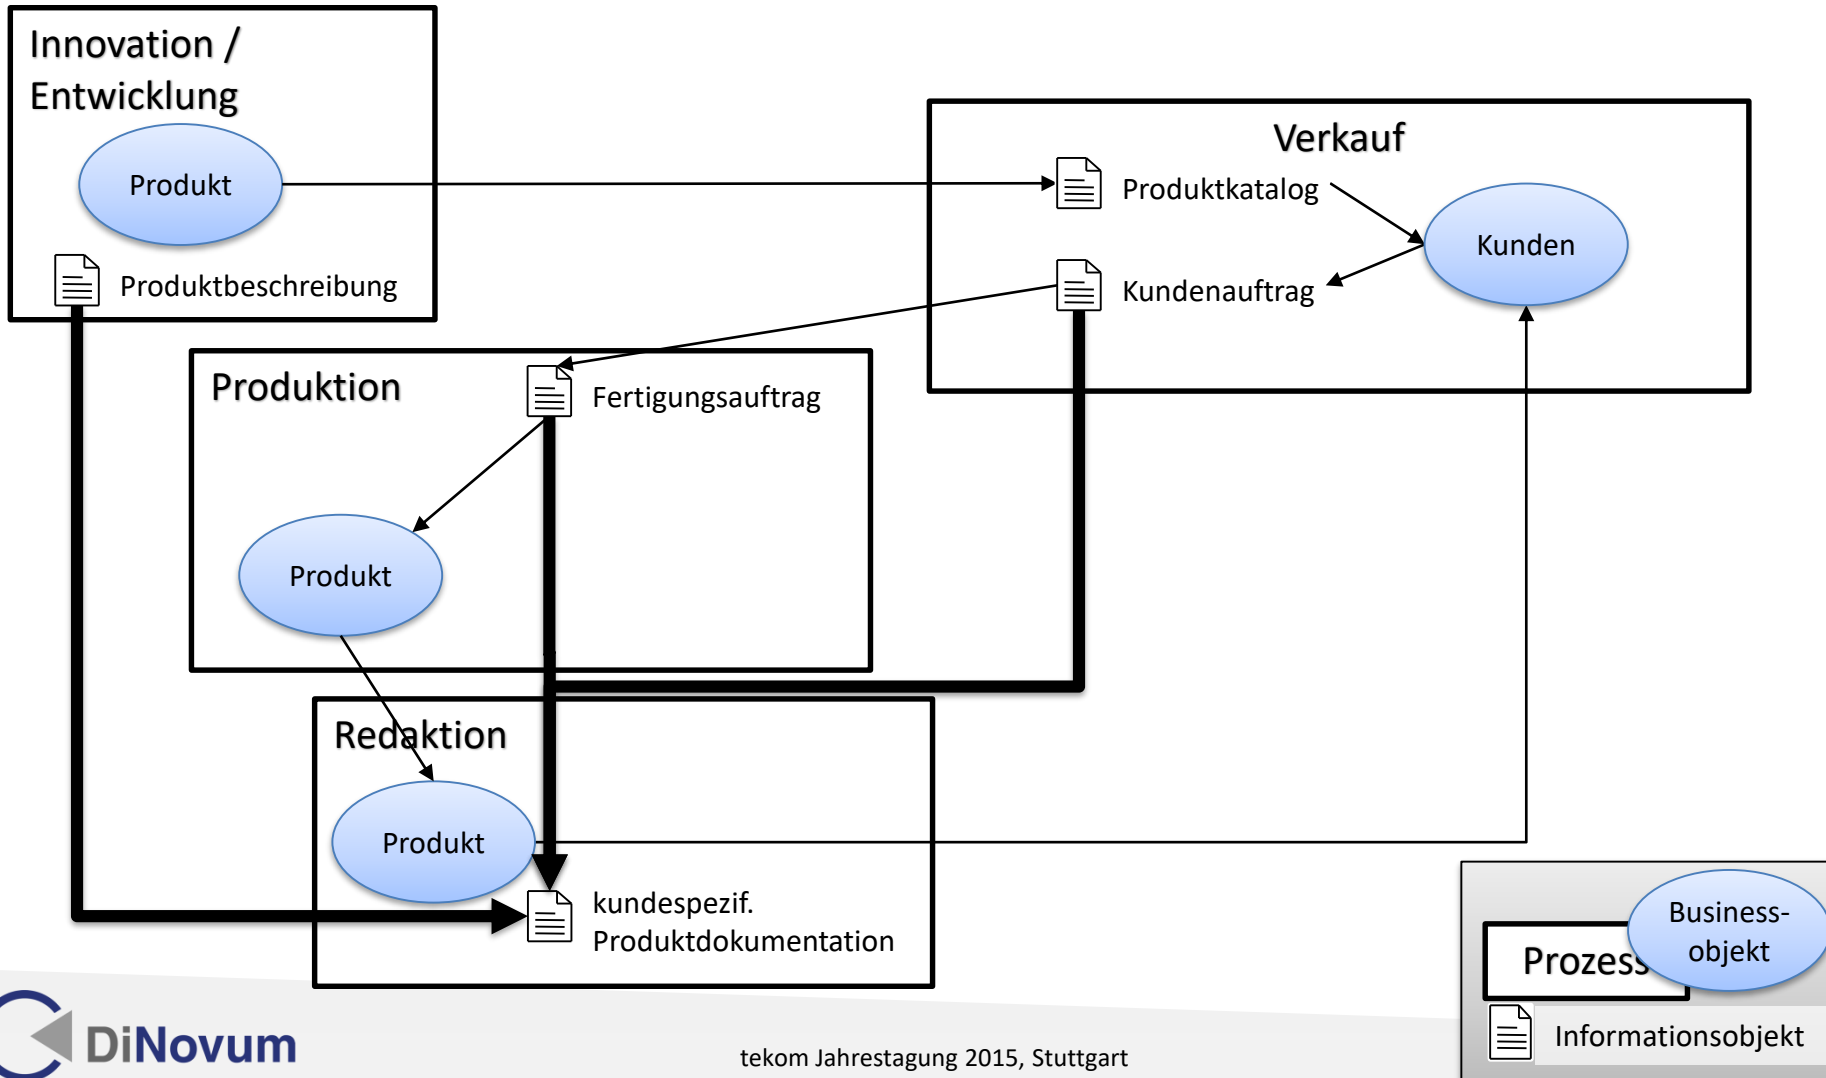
Innovation / Entwicklung

Produkt

Produktbeschreibung

Verkauf

Produktkatalog

Kunden

Kundenauftrag

Produktion

Fertigungsauftrag

Produkt

Redaktion

Produkt

kundespezif. Produktdokumentation

Prozess

Business-objekt

Informationsobjekt

DiNovum

tekom Jahrestagung 2015, Stuttgart